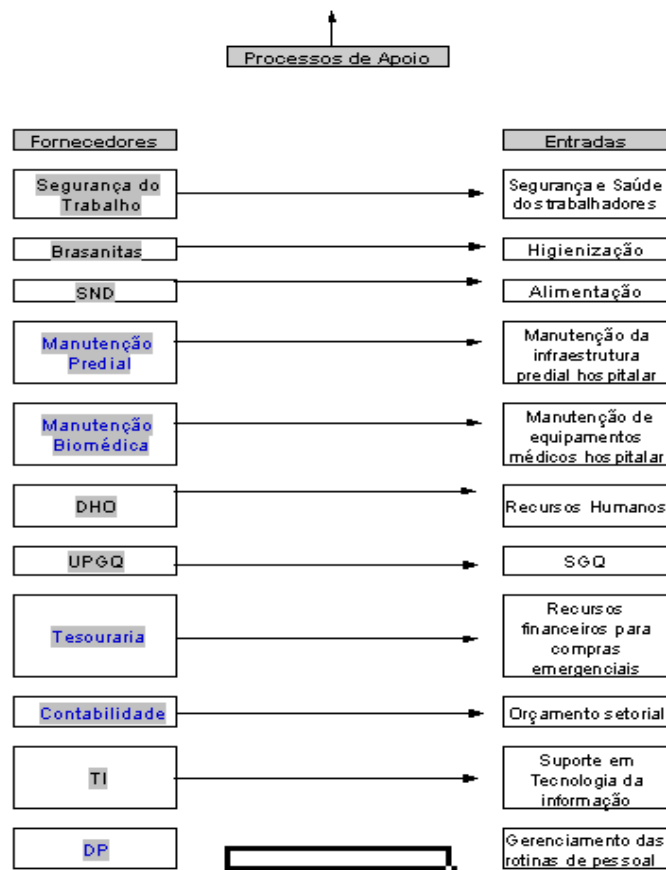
Processos de Apoio

Fornecedores

Segurança do Trabalho

Brasanitas

SND

Manutenção Predial

Manutenção Biomédica

DHO

UPGQ

Tesouraria

Contabilidade

TI

DP

Entradas

Segurança e Saúde dos trabalhadores

Higienização

Alimentação

Manutenção da infraestrutura predial hospitalar

Manutenção de equipamentos médicos hospitalar

Recursos Humanos

SGQ

Recursos financeiros para compras emergenciais

Orçamento setorial

Suporte em Tecnologia da informação

Gerenciamento das rotinas de pessoal